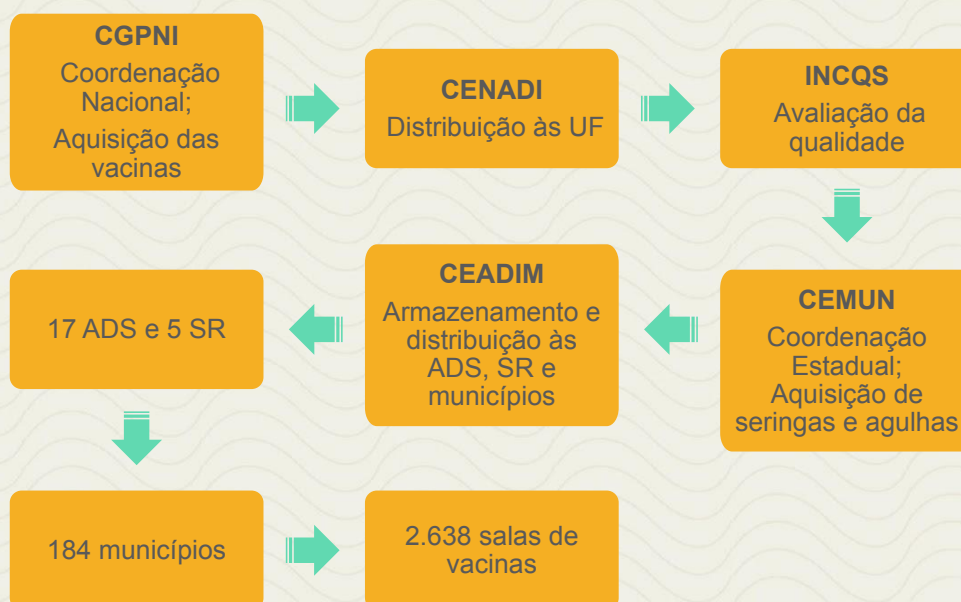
CGPNI
Coordenação Nacional;
Aquisição das vacinas

CENADI
Distribuição às UF

INCQS
Avaliação da qualidade

CEMUN
Coordenação Estadual;
Aquisição de seringas e agulhas

CEADIM
Armazenamento e distribuição às ADS, SR e municípios

17 ADS e 5 SR

184 municípios

2.638 salas de vacinas